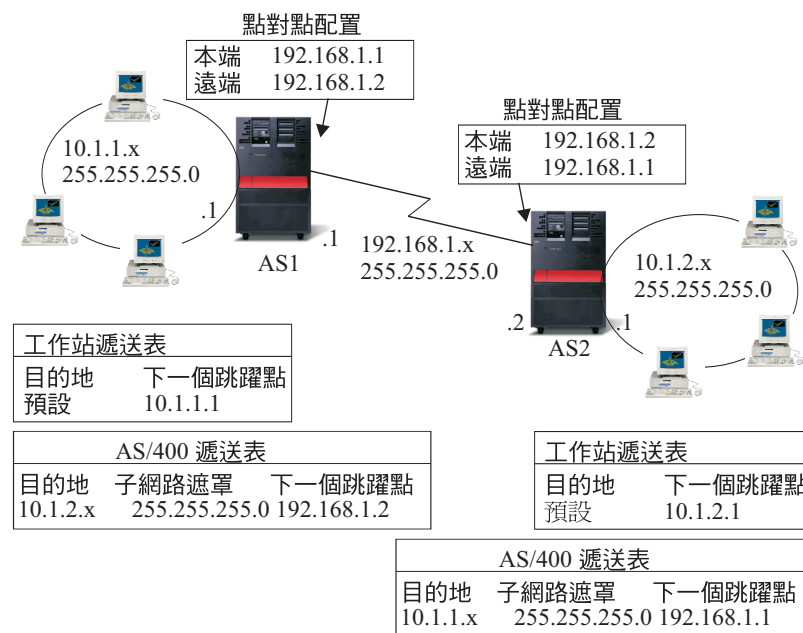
點對點配置
本端 192.168.1.1
遠端 192.168.1.2

點對點配置
本端 192.168.1.2
遠端 192.168.1.1

10.1.1.x
255.255.255.0

.1

.1

AS1

192.168.1.x
255.255.255.0

10.1.2.x
255.255.255.0

.2

.1

AS2

工作站遞送表

| 目的地 | 下一個跳躍點 |
|---|---|
| 預設 | 10.1.1.1 |

AS/400 遞送表

| 目的地 | 子網路遮罩 | 下一個跳躍點 |
|---|---|---|
| 10.1.2.x | 255.255.255.0 | 192.168.1.2 |

工作站遞送表

| 目的地 | 下一個跳躍點 |
|---|---|
| 預設 | 10.1.2.1 |

AS/400 遞送表

| 目的地 | 子網路遮罩 | 下一個跳躍點 |
|---|---|---|
| 10.1.1.x | 255.255.255.0 | 192.168.1.1 |